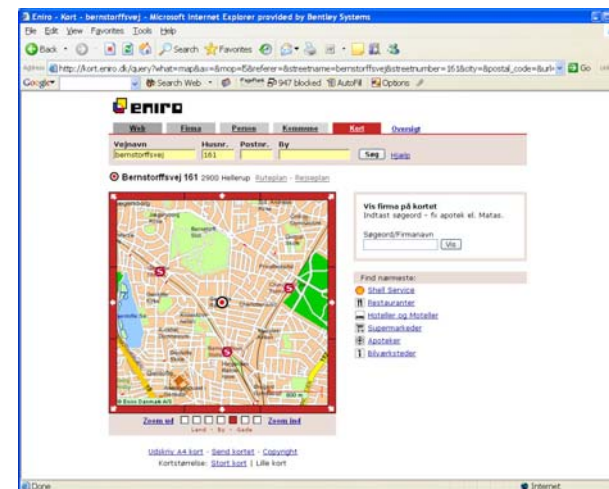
Eniro - Kort - bernstorffsvej - Microsoft Internet Explorer provided by Bentley Systems

File Edit View Favorites Tools Help

Back Search Favorites

Address http://kort.eniro.dk/query?what=map&ax=&mop=fb&referer=&streetname=bernstorffsvej&streetnumber=161&city=&postal_code=&url= Go

Google Search Web 947 blocked AutoFill Options

eniro

Web Firma Person Kommune Kort Oversigt

Vejnavn Husnr. Postnr. By

bernstorffsvej 161

Søg Hjælp

Bernstorffsvej 161 2900 Hellerup Ruteplan - Rejseplan

Vis firma på kortet
Indtast søgeord - fx apotek el. Matas.

Søgeord/Firmanavn

Vis

Find nærmeste:

Shell Service
Restauranter
Hoteller og Moteller
Supermarkeder
Apoteker
Bilværksteder

© Eniro Danmark A/S

Zoom ud Zoom ind

Land - By - Gade

Udskriv A4 kort - Send kortet - Copyright

Kortstørrelse: Stort kort | Lille kort

Done

Internet